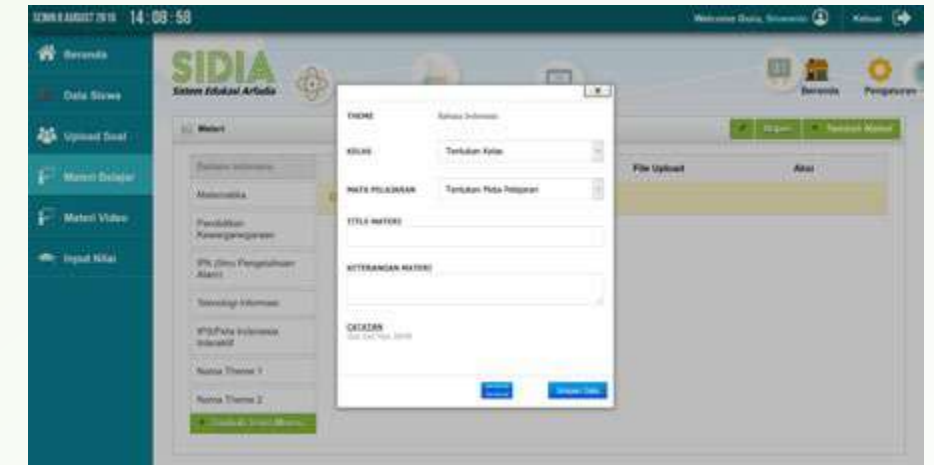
SENIN 8 AGUSTUS 2016 14 : 08 : 58

Welcome Guru, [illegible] Keluar

Beranda
Data Siswa
Upload Soal
Materi Belajar
Materi Video
Input Nilai

SIDIA
Sistem Edukasi Artisfia

Beranda Pengaturan

Materi

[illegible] Tambah Materi

Bahasa Indonesia
Matematika
Pendidikan Kewarganegaraan
IPA (Ilmu Pengetahuan Alam)
Teknologi Informasi
IPS/Peta Indonesia Interaktif
Nama Theme 1
Nama Theme 2
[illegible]

File Upload
Aksi

THEME Bahasa Indonesia
KELAS Tentukan Kelas
MATA PELAJARAN Tentukan Mata Pelajaran
TITLE MATERI
KETERANGAN MATERI
CATATAN
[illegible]

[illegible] Simpan Data